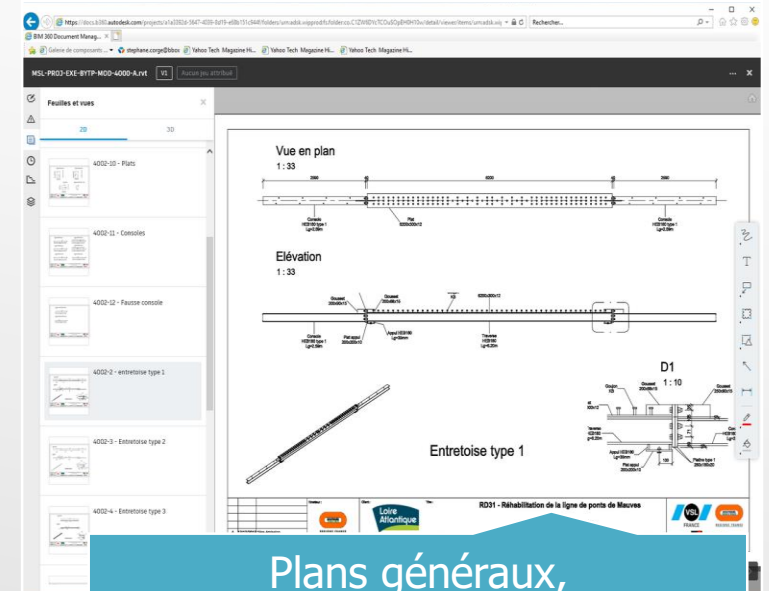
https://docs.b360.autodesk.com/projects/a1a3362d-5647-4039-9d19-e68b151c944f/folders/urn:adsk.wipprod:fs.folder:co.C1ZW8DYcTCOuSOpEH0H1Iw/detail/viewer/items/urn:adsk.wip Recherche...
BIM 360 Document Manag...
Galerie de composants ... stephane.corge@bbox Yahoo Tech Magazine Hi... Yahoo Tech Magazine Hi... Yahoo Tech Magazine Hi...

MSL-PRO3-EXE-BYTP-MOD-4000-A.rvt V1 Aucun jeu attribué

Feuilles et vues
2D 3D

4002-10 - Plats
4002-11 - Consoles
4002-12 - Fausse console
4002-2 - entretoise type 1
4002-3 - Entretoise type 2
4002-4 - Entretoise type 3

Vue en plan
1 : 33

Elévation
1 : 33

D1
1 : 10

Entretoise type 1

RD31 - Réhabilitation de la ligne de ponts de Mauves

Loire Atlantique

VSL FRANCE

Plans généraux,